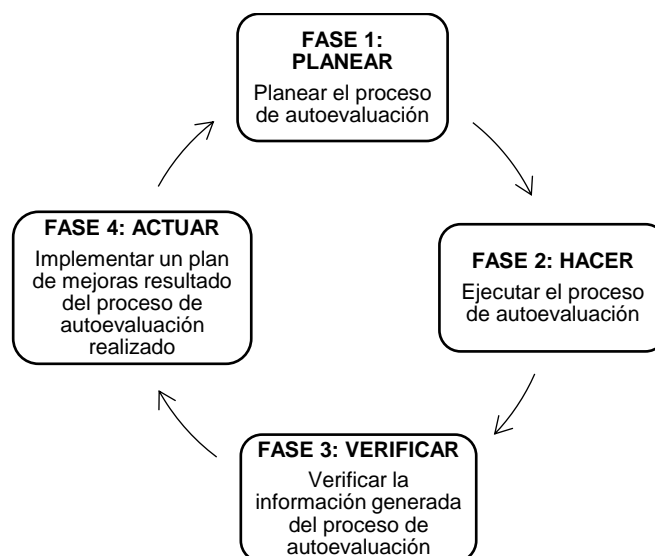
FASE 1: PLANEAR

Planear el proceso de autoevaluación

FASE 2: HACER

Ejecutar el proceso de autoevaluación

FASE 3: VERIFICAR

Verificar la información generada del proceso de autoevaluación

FASE 4: ACTUAR

Implementar un plan de mejoras resultado del proceso de autoevaluación realizado